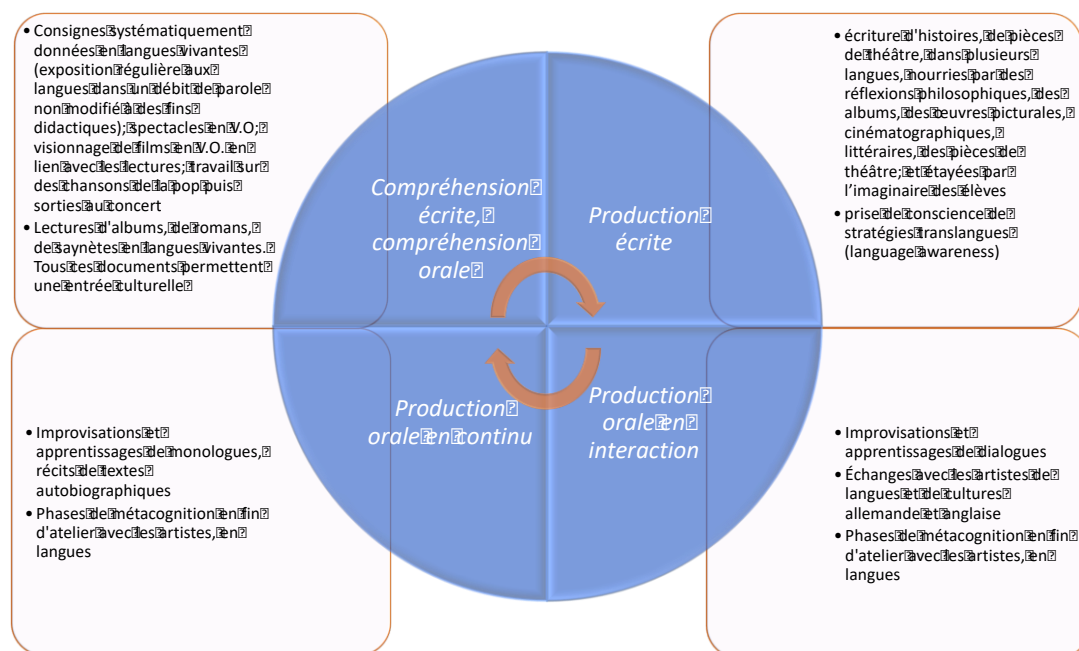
• Consignes systématiquement données en langues vivantes (exposition régulière aux langues dans un débit de parole non modifié à des fins didactiques); spectacles en V.O; visionnage de films en V.O. en lien avec les lectures; travail sur des chansons de la pop puis sorties au concert
• Lectures d'albums, de romans, de saynètes en langues vivantes. Tous ces documents permettent une entrée culturelle

• écriture d'histoires, de pièces de théâtre, dans plusieurs langues, nourries par des réflexions philosophiques, des albums, des oeuvres picturales, cinématographiques, littéraires, des pièces de théâtre; et étayées par l'imaginaire des élèves
• prise de conscience de stratégies translangues (language awareness)

Compréhension écrite, compréhension orale

Production écrite

Production orale en continu

Production orale en interaction

• Improvisations et apprentissages de monologues, récits de textes autobiographiques
• Phases de métacognition en fin d'atelier avec les artistes, en langues

• Improvisations et apprentissages de dialogues
• Échanges avec les artistes de langues et de cultures allemande et anglaise
• Phases de métacognition en fin d'atelier avec les artistes, en langues